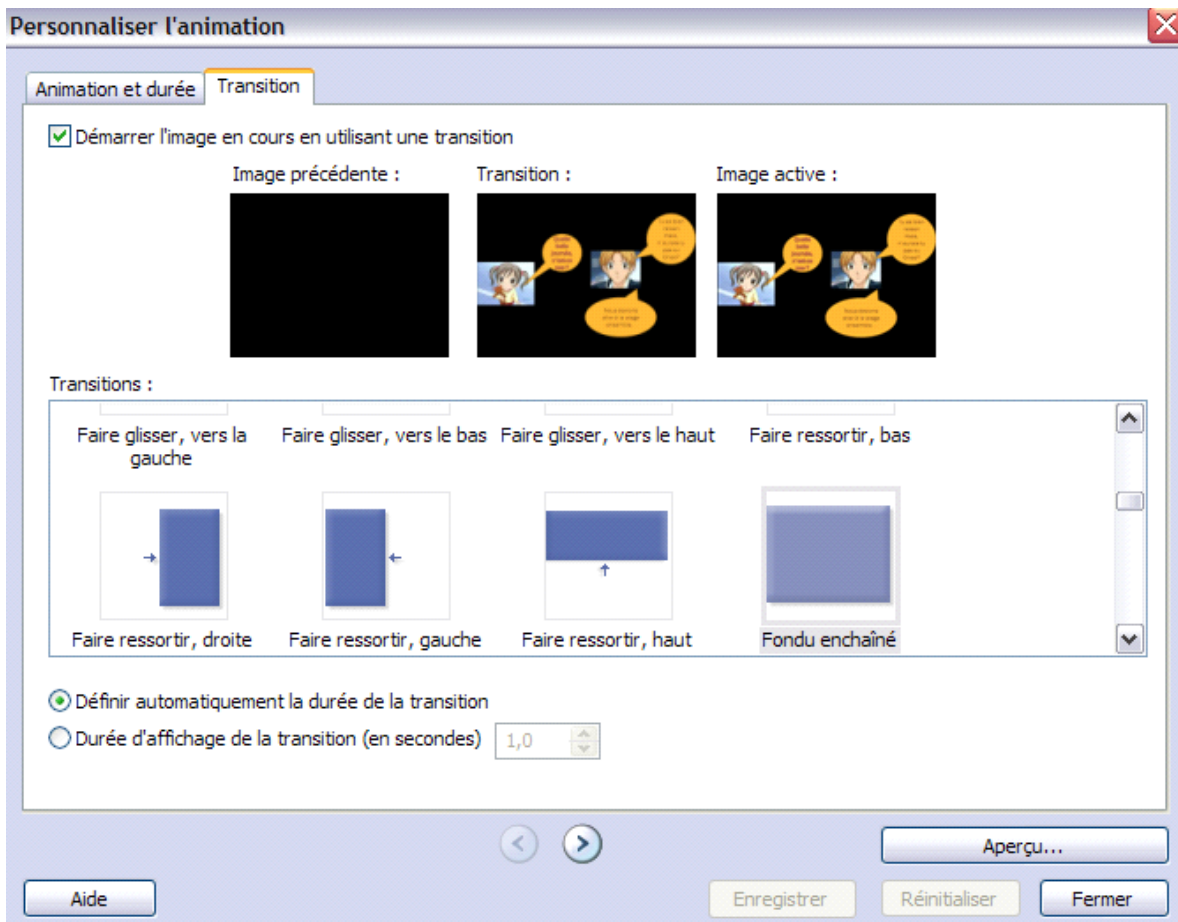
Personnaliser l'animation

Animation et durée
Transition

Démarrer l'image en cours en utilisant une transition

Image précédente :
Transition :
Image active :

Transitions :

Faire glisser, vers la gauche
Faire glisser, vers le bas
Faire glisser, vers le haut
Faire ressortir, bas

Faire ressortir, droite
Faire ressortir, gauche
Faire ressortir, haut
Fondu enchaîné

Définir automatiquement la durée de la transition
Durée d'affichage de la transition (en secondes) 1,0

Aperçu...

Aide
Enregistrer
Réinitialiser
Fermer